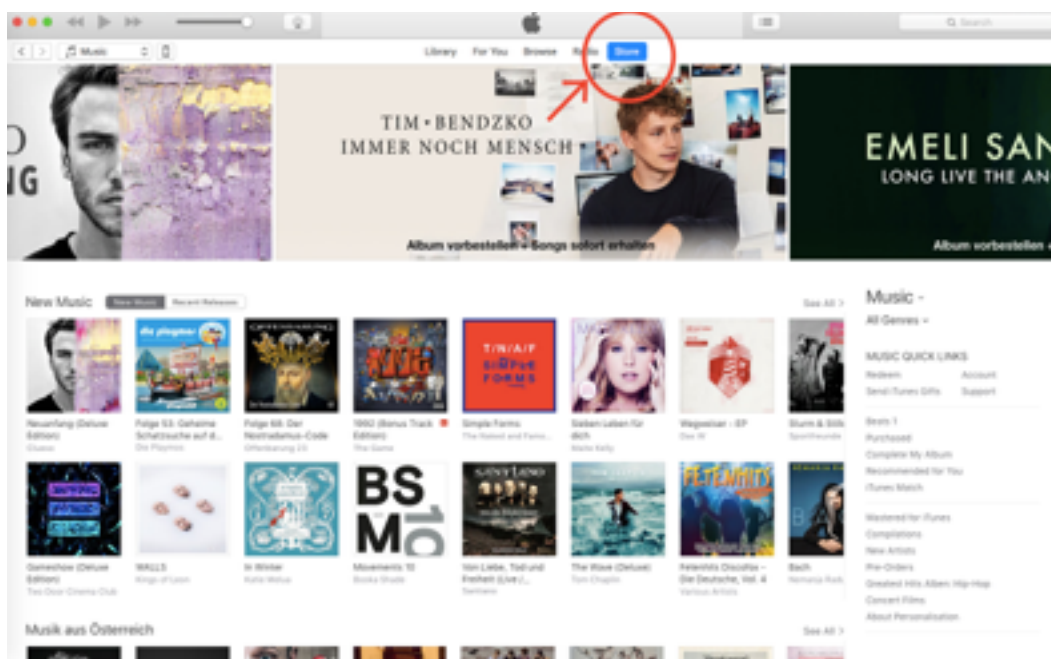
Music

Library For You Browse Radio Store

Search

O
NG

TIM • BENDZKO
IMMER NOCH MENSCH

Album vorbestellen + Songs sofort erhalten

EMELI SAN
LONG LIVE THE AN

Album vorbestellen

New Music New Music Recent Releases See All >

Neuanfang (Deluxe Edition)
Clueso

Folge 53: Geheime Schatzsuche auf d...
Die Playmos

Folge 68: Der Nostradamus-Code
Offenbarung 23

1992 (Bonus Track Edition)
The Game

Simple Forms
The Naked and Famo...

Sieben Leben für dich
Maite Kelly

Wegweiser - EP
Das W

Sturm & Stille
Sportfreunde

Gameshow (Deluxe Edition)
Two Door Cinema Club

WALLS
Kings of Leon

In Winter
Katie Melua

Movements 10
Booka Shade

Von Liebe, Tod und Freiheit (Live)
Santiano

The Wave (Deluxe)
Tom Chaplin

Fetenhits Discofox - Die Deutsche, Vol. 4
Various Artists

Bach
Nemanja Radu...

Musik aus Österreich See All >

Music
All Genres

MUSIC QUICK LINKS
Redeem Account
Send iTunes Gifts Support

Beats 1
Purchased
Complete My Album
Recommended for You
iTunes Match

Mastered for iTunes
Compilations
New Artists
Pre-Orders
Greatest Hits Alben: Hip-Hop
Concert Films
About Personalisation